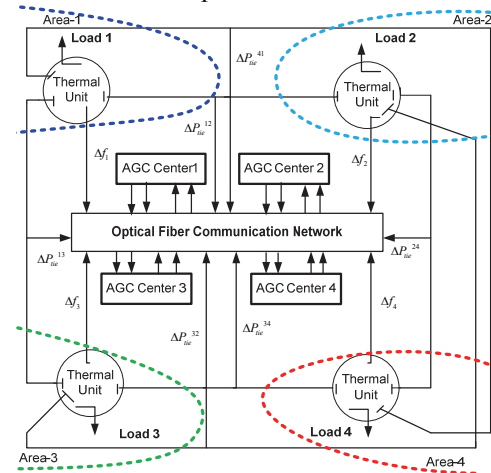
Area-1

Load 1

$\Delta P_{tie}^{41}$

Area-2

Load 2

Thermal Unit

Thermal Unit

$\Delta P_{tie}^{12}$

$\Delta f_1$

AGC Center1

AGC Center 2

$\Delta f_2$

Optical Fiber Communication Network

$\Delta P_{tie}^{13}$

$\Delta P_{tie}^{24}$

AGC Center 3

AGC Center 4

$\Delta f_3$

$\Delta P_{tie}^{32}$

$\Delta P_{tie}^{34}$

$\Delta f_4$

Thermal Unit

Thermal Unit

Load 3

Load 4

Area-3

Area-4